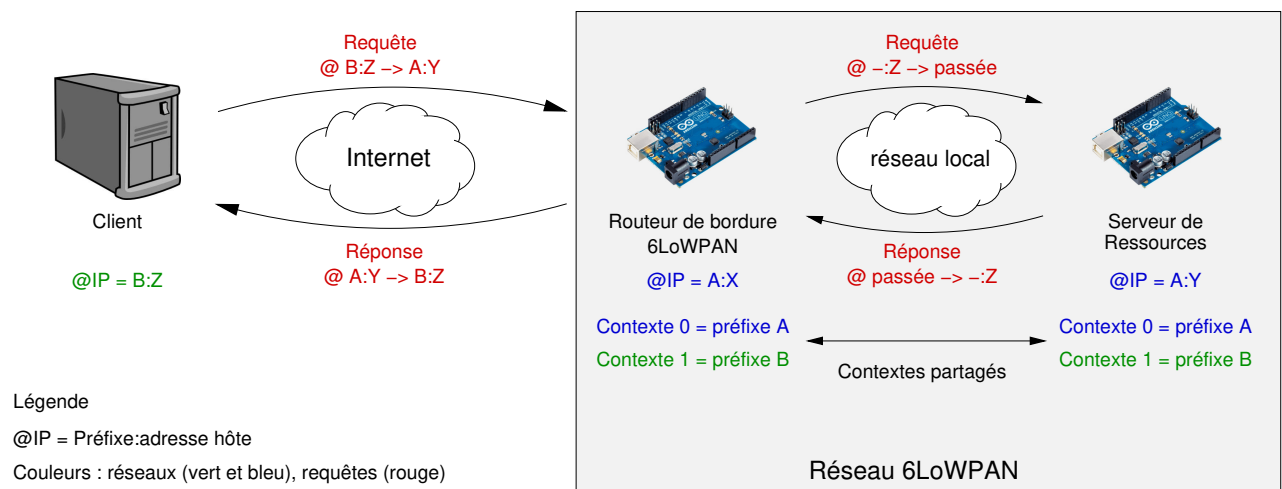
Requête
@ B:Z –> A:Y

Internet

Client

@IP = B:Z

Réponse
@ A:Y –> B:Z

Requête
@ –:Z –> passée

réseau local

Réponse
@ passée –> –:Z

Routeur de bordure 6LoWPAN

@IP = A:X

Contexte 0 = préfixe A
Contexte 1 = préfixe B

Serveur de Ressources

@IP = A:Y

Contexte 0 = préfixe A
Contexte 1 = préfixe B

Contextes partagés

Légende
@IP = Préfixe:adresse hôte
Couleurs : réseaux (vert et bleu), requêtes (rouge)

Réseau 6LoWPAN